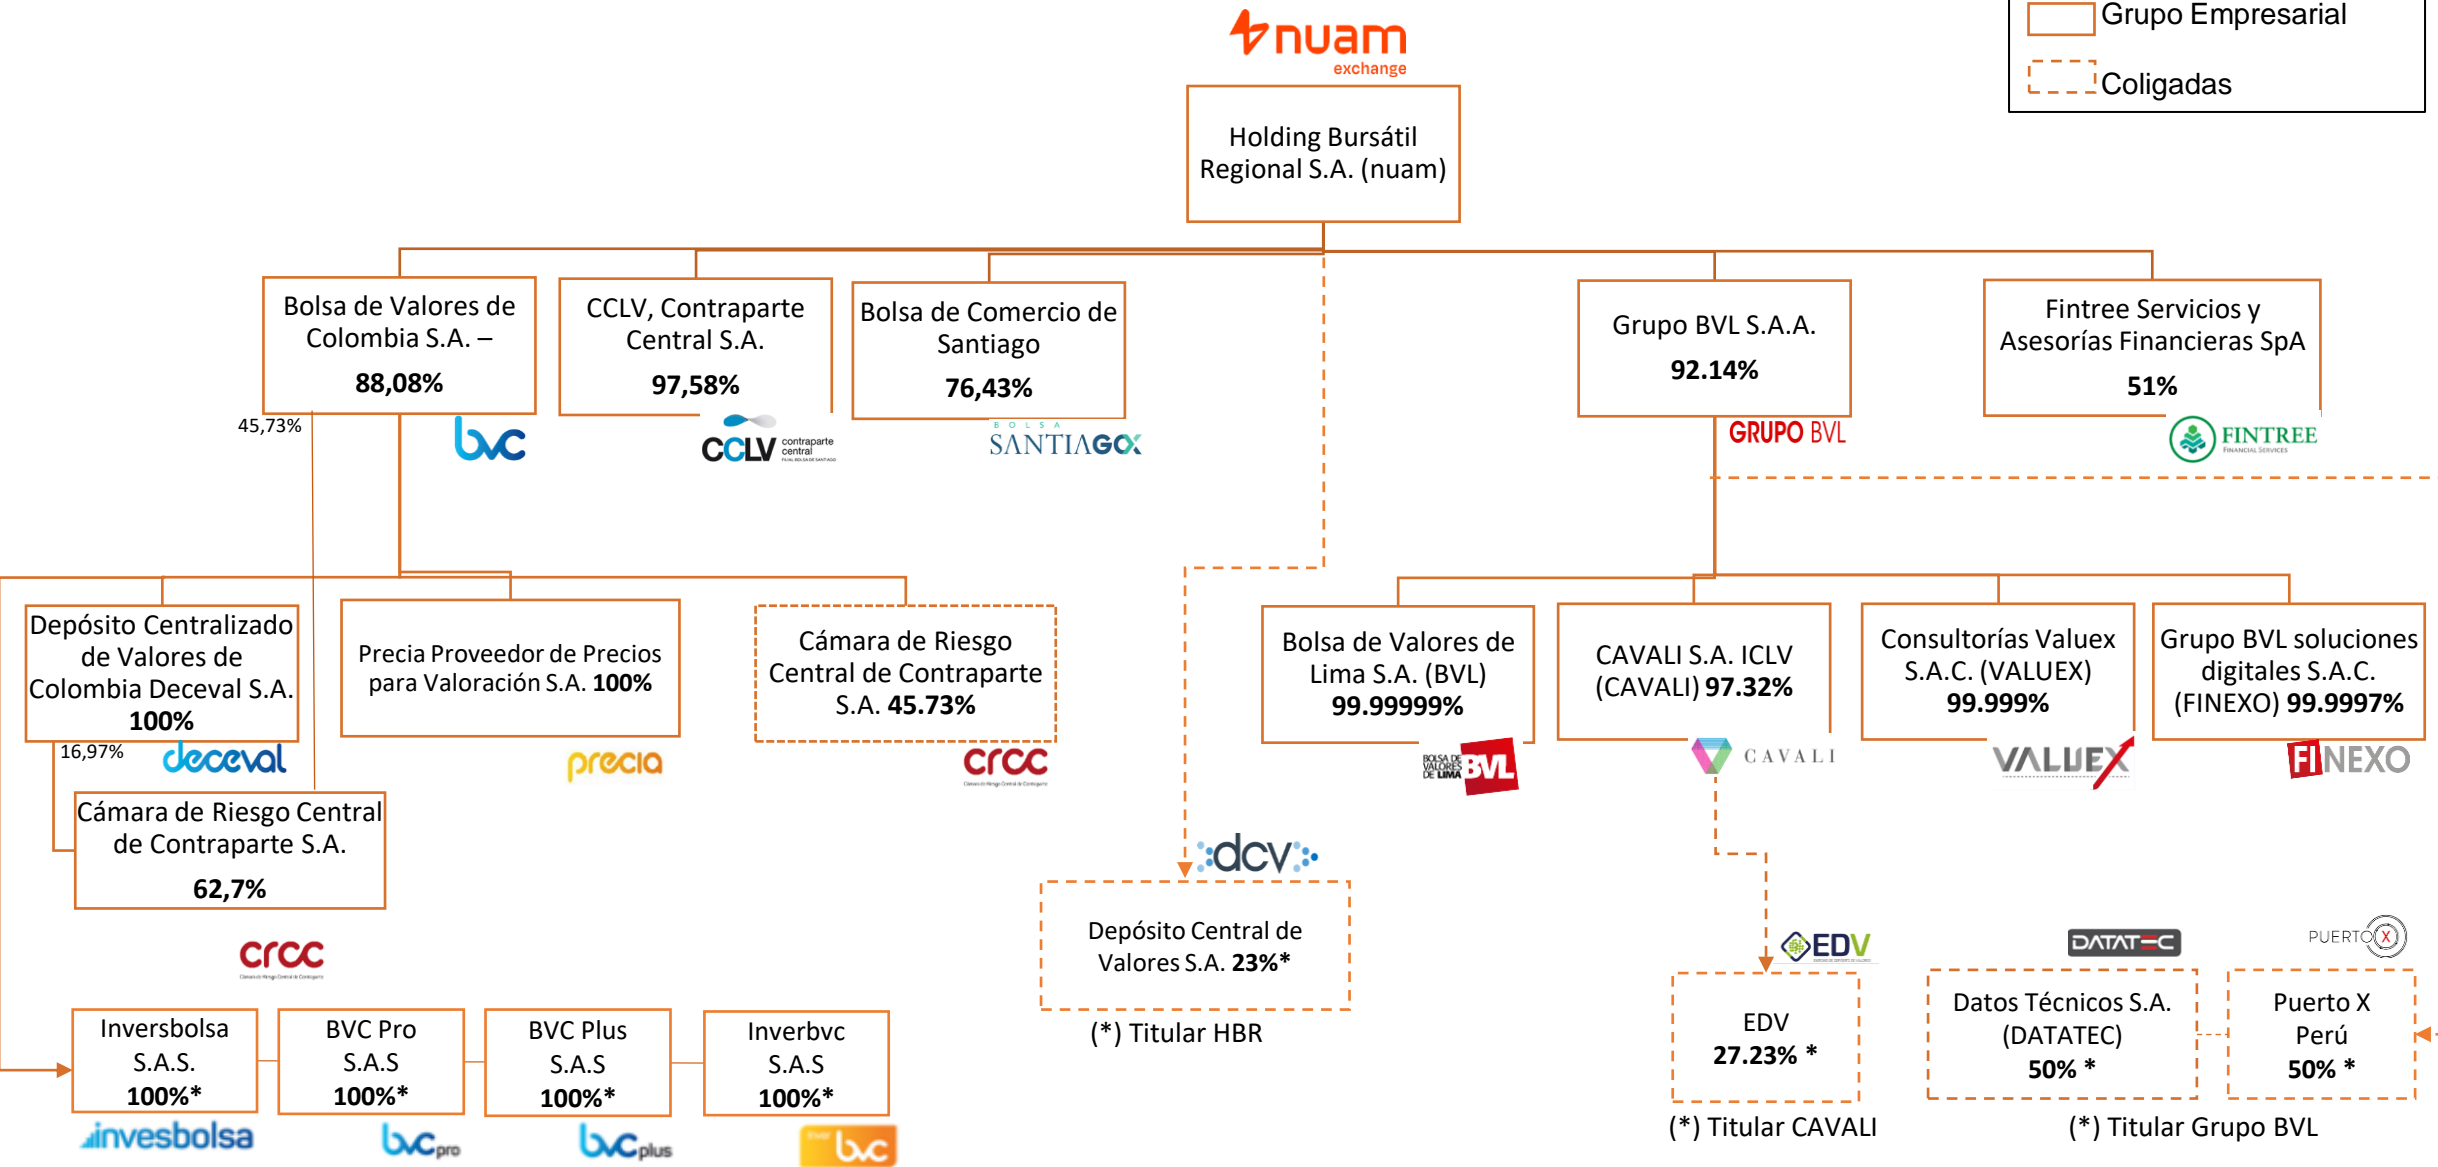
nuam exchange

Grupo Empresarial
Coligadas

Holding Bursátil Regional S.A. (nuam)

Bolsa de Valores de Colombia S.A. – 88,08%
bvc

CCLV, Contraparte Central S.A. 97,58%
CCLV contraparte central

Bolsa de Comercio de Santiago 76,43%
BOLSA SANTIAGO

Grupo BVL S.A.A. 92.14%
GRUPO BVL

Fintree Servicios y Asesorías Financieras SpA 51%
FINTREE FINANCIAL SERVICES

45,73%

Depósito Centralizado de Valores de Colombia Deceval S.A. 100%
16,97%
deceval

Precia Proveedor de Precios para Valoración S.A. 100%
precia

Cámara de Riesgo Central de Contraparte S.A. 45.73%
crcc

Bolsa de Valores de Lima S.A. (BVL) 99.99999%
BOLSA DE VALORES DE LIMA BVL

CAVALI S.A. ICLV (CAVALI) 97.32%
CAVALI

Consultorías Valuex S.A.C. (VALUEX) 99.999%
VALUEX

Grupo BVL soluciones digitales S.A.C. (FINEXO) 99.9997%
FINEXO

Cámara de Riesgo Central de Contraparte S.A. 62,7%
crcc

dcv

Depósito Central de Valores S.A. 23%*
(*) Titular HBR

EDV

EDV 27.23% *
(*) Titular CAVALI

DATATEC
PUERTO X

Datos Técnicos S.A. (DATATEC) 50% *

Puerto X Perú 50% *
(*) Titular Grupo BVL

Inversbolsa S.A.S. 100%*
invesbolsa

BVC Pro S.A.S 100%*
bvc pro

BVC Plus S.A.S 100%*
bvc plus

Inverbvc S.A.S 100%*
bvc